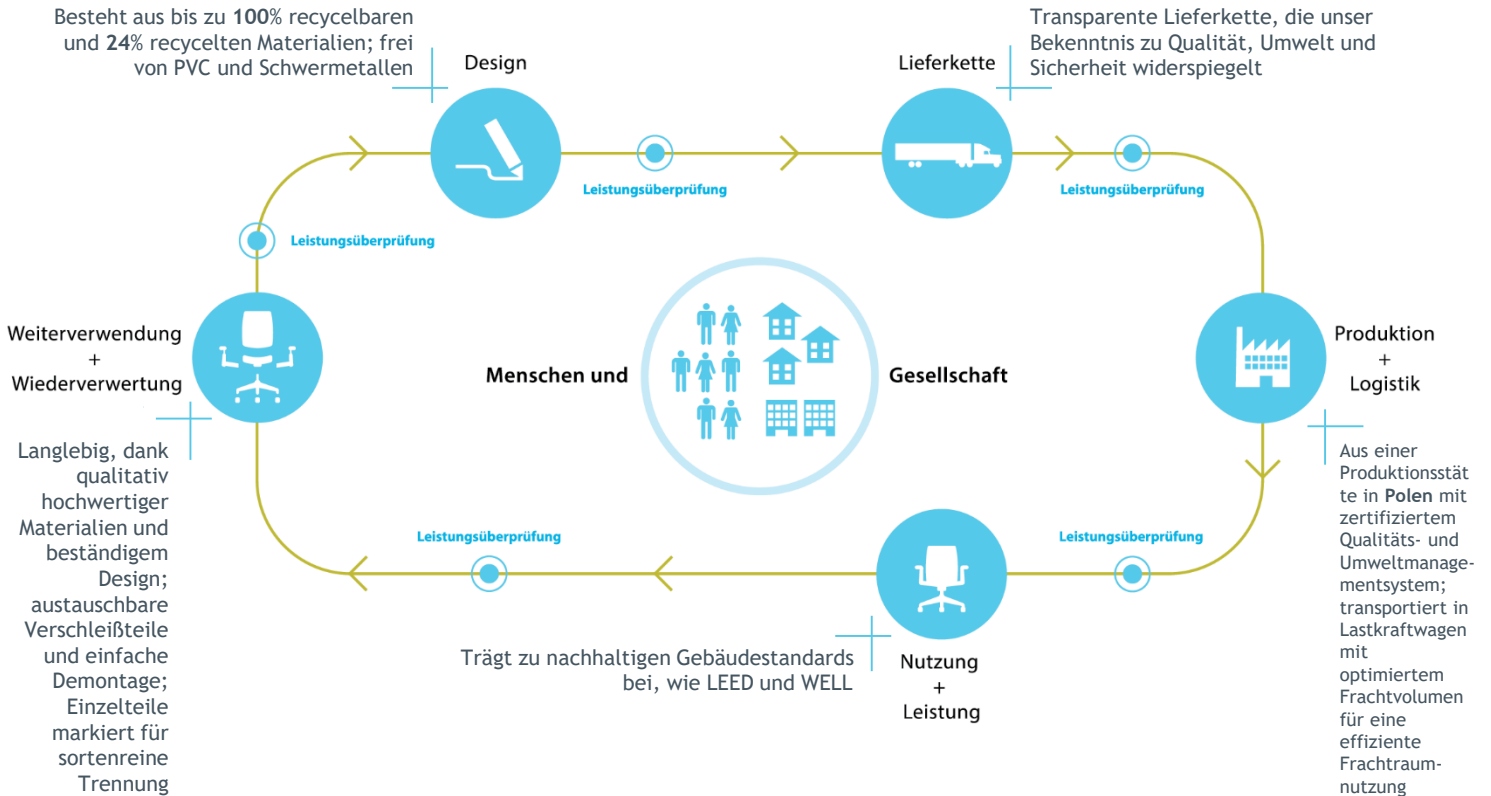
Besteht aus bis zu **100**% recycelbaren und **24**% recycelten Materialien; frei von PVC und Schwermetallen

Design

Leistungsüberprüfung

Transparente Lieferkette, die unser Bekenntnis zu Qualität, Umwelt und Sicherheit widerspiegelt

Lieferkette

Leistungsüberprüfung

Leistungsüberprüfung

Weiterverwendung + Wiederverwertung

Menschen und

Gesellschaft

Produktion + Logistik

Langlebig, dank qualitativ hochwertiger Materialien und beständigem Design; austauschbare Verschleißteile und einfache Demontage; Einzelteile markiert für sortenreine Trennung

Aus einer Produktionsstätte in **Polen** mit zertifiziertem Qualitäts- und Umweltmanagementsystem; transportiert in Lastkraftwagen mit optimiertem Frachtvolumen für eine effiziente Frachtraumnutzung

Leistungsüberprüfung

Leistungsüberprüfung

Trägt zu nachhaltigen Gebäudestandards bei, wie LEED und WELL

Nutzung + Leistung